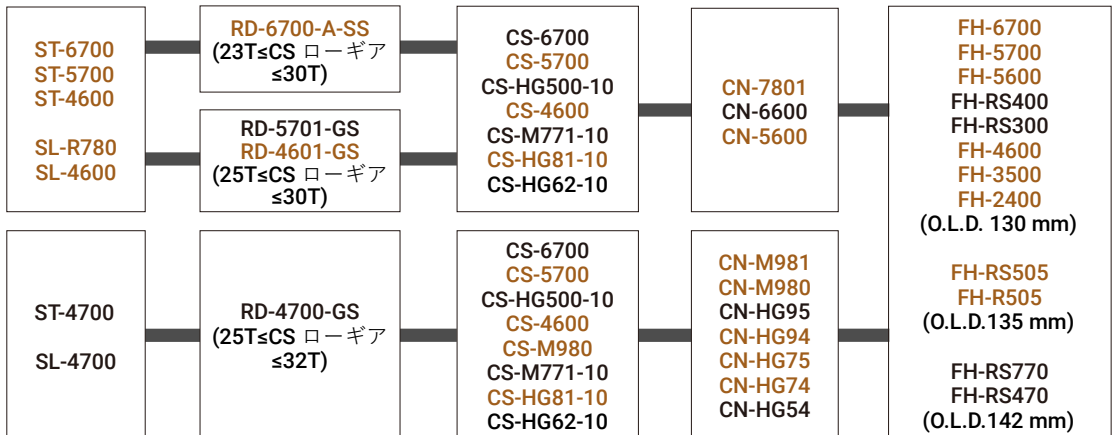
ST-6700
ST-5700
ST-4600

SL-R780
SL-4600

RD-6700-A-SS
(23T≤CS ローギア ≤30T)

RD-5701-GS
RD-4601-GS
(25T≤CS ローギア ≤30T)

CS-6700
CS-5700
CS-HG500-10
CS-4600
CS-M771-10
CS-HG81-10
CS-HG62-10

CN-7801
CN-6600
CN-5600

FH-6700
FH-5700
FH-5600
FH-RS400
FH-RS300
FH-4600
FH-3500
FH-2400
(O.L.D. 130 mm)

FH-RS505
FH-R505
(O.L.D.135 mm)

FH-RS770
FH-RS470
(O.L.D.142 mm)

ST-4700

SL-4700

RD-4700-GS
(25T≤CS ローギア ≤32T)

CS-6700
CS-5700
CS-HG500-10
CS-4600
CS-M980
CS-M771-10
CS-HG81-10
CS-HG62-10

CN-M981
CN-M980
CN-HG95
CN-HG94
CN-HG75
CN-HG74
CN-HG54